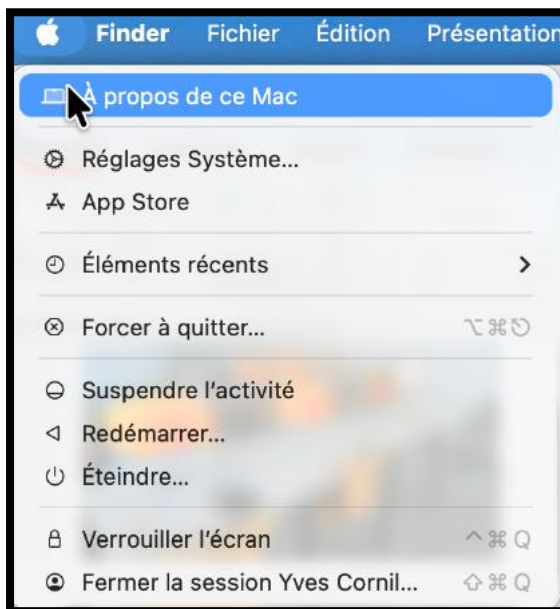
Finder Fichier Édition Présentation

À propos de ce Mac

Réglages Système...
App Store

Éléments récents >

Forcer à quitter... ⌥⌘↻

Suspendre l'activité
Redémarrer...
Éteindre...

Verrouiller l'écran ^⌘Q
Fermer la session Yves Cornil... ⇧⌘Q